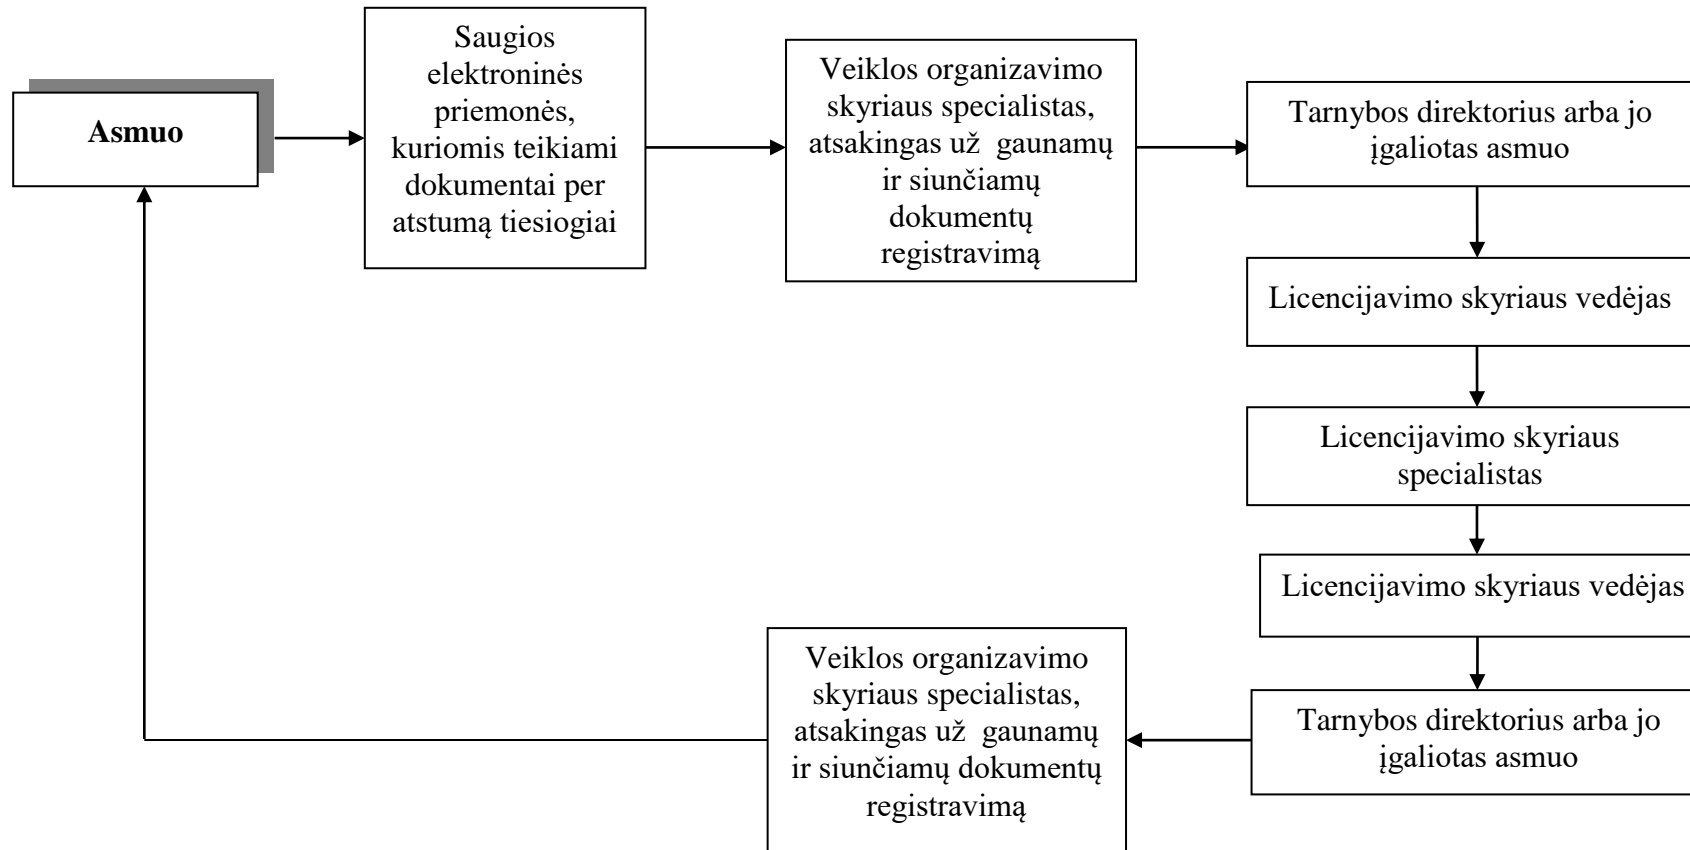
Asmuo

Saugios elektroninės priemonės, kuriomis teikiami dokumentai per atstumą tiesiogiai

Veiklos organizavimo skyriaus specialistas, atsakingas už gaunamų ir siunčiamų dokumentų registravimą

Tarnybos direktorius arba jo įgaliotas asmuo

Licencijavimo skyriaus vedėjas

Licencijavimo skyriaus specialistas

Licencijavimo skyriaus vedėjas

Tarnybos direktorius arba jo įgaliotas asmuo

Veiklos organizavimo skyriaus specialistas, atsakingas už gaunamų ir siunčiamų dokumentų registravimą